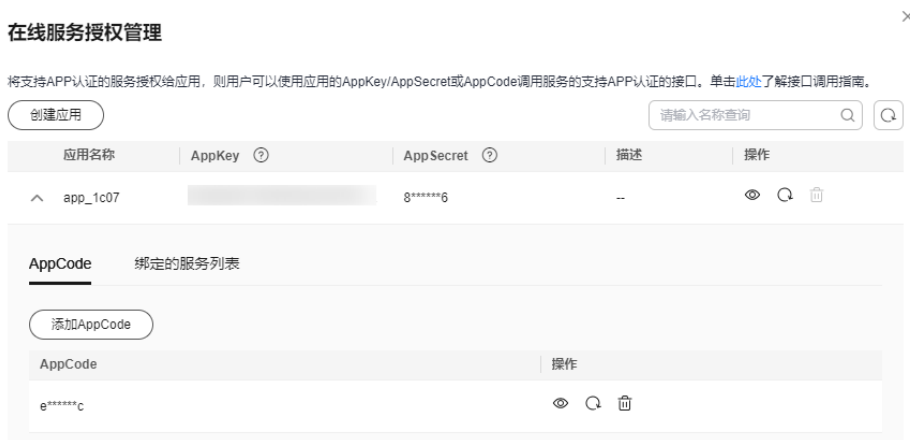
在线服务授权管理

×

将支持APP认证的服务授权给应用，则用户可以使用应用的AppKey/AppSecret或AppCode调用服务的支持APP认证的接口。单击此处了解接口调用指南。

创建应用

请输入名称查询

| 应用名称 | AppKey | AppSecret | 描述 | 操作 |
|---|---|---|---|---|
| app_1c07 | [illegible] | 8******6 | -- | |

AppCode 绑定的服务列表

添加AppCode

| AppCode | 操作 |
|---|---|
| e******c | |